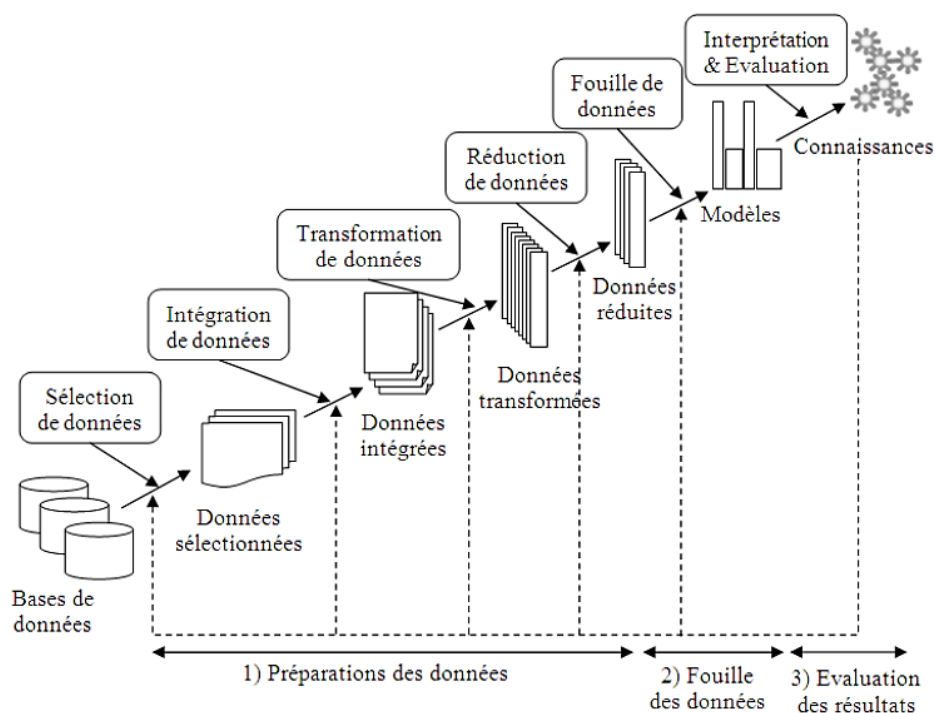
Interprétation & Evaluation

Fouille de données

Connaissances

Réduction de données

Modèles

Transformation de données

Données réduites

Intégration de données

Données transformées

Sélection de données

Données intégrées

Données sélectionnées

Bases de données

1) Préparations des données

2) Fouille des données

3) Evaluation des résultats